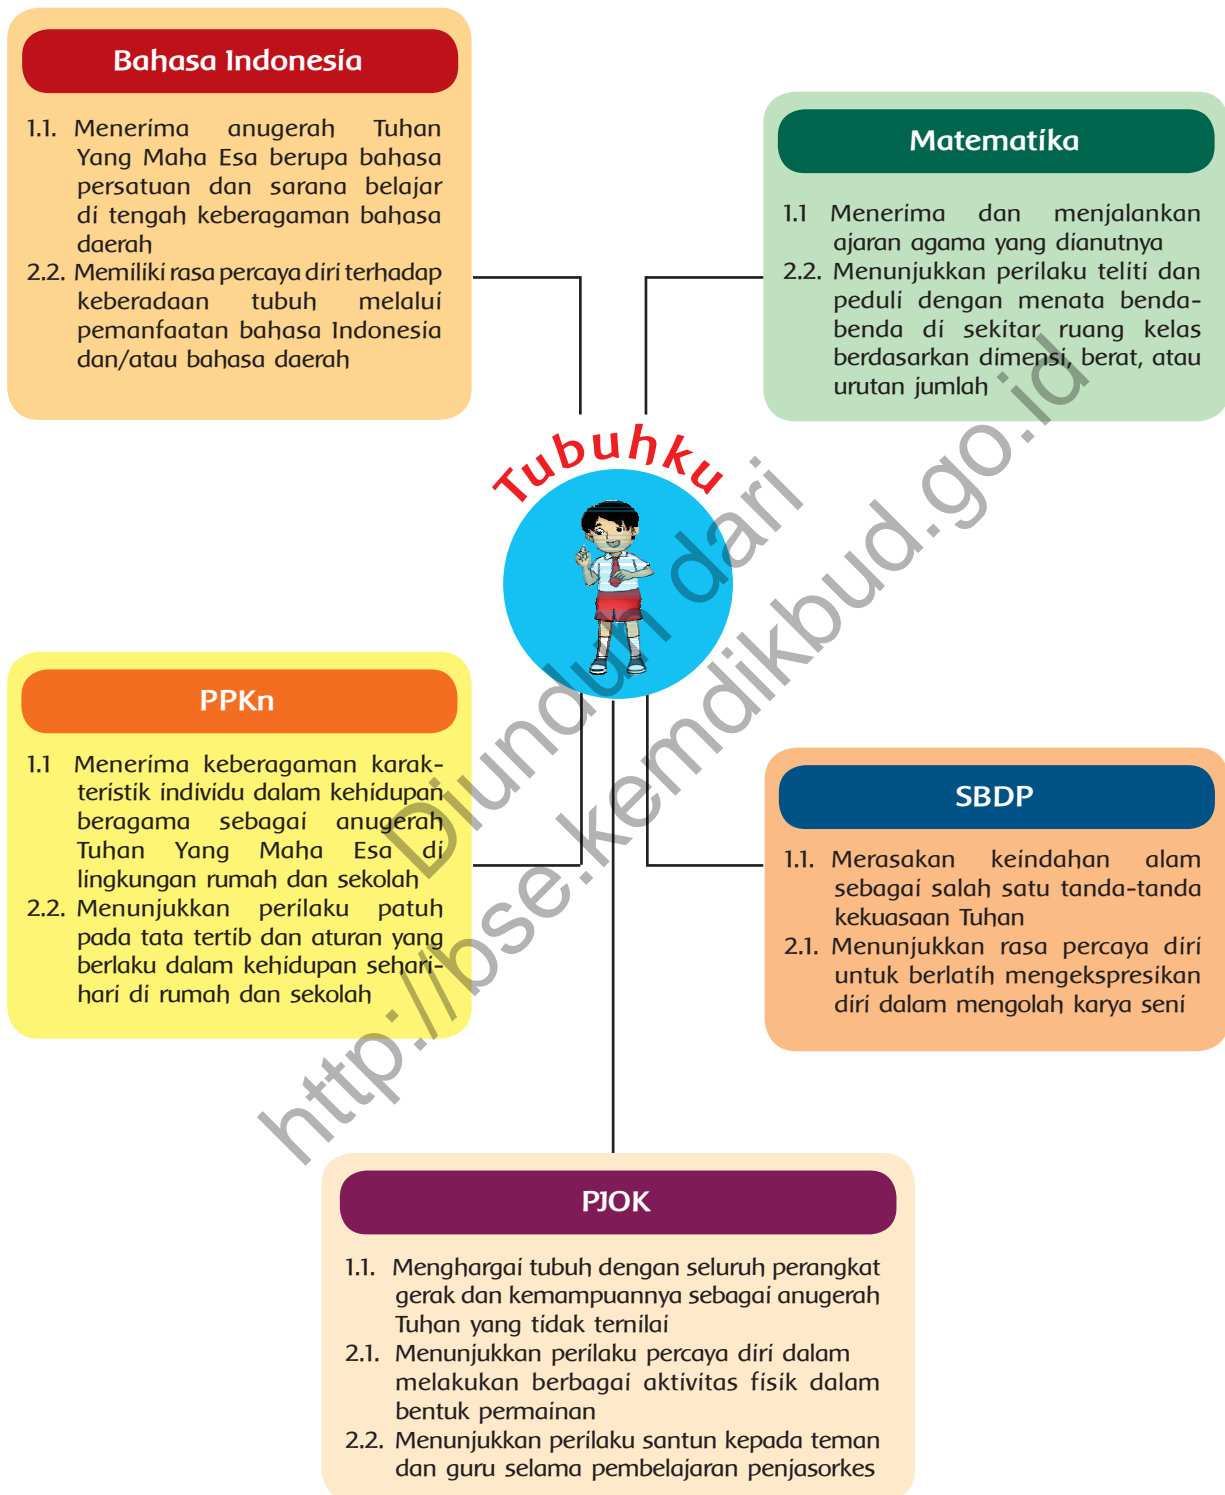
Bahasa Indonesia

1.1. Menerima anugerah Tuhan Yang Maha Esa berupa bahasa persatuan dan sarana belajar di tengah keberagaman bahasa daerah

2.2. Memiliki rasa percaya diri terhadap keberadaan tubuh melalui pemanfaatan bahasa Indonesia dan/atau bahasa daerah

Matematika

1.1 Menerima dan menjalankan ajaran agama yang dianutnya

2.2. Menunjukkan perilaku teliti dan peduli dengan menata benda-benda di sekitar ruang kelas berdasarkan dimensi, berat, atau urutan jumlah

Tubuhku

PPKn

1.1 Menerima keberagaman karakteristik individu dalam kehidupan beragama sebagai anugerah Tuhan Yang Maha Esa di lingkungan rumah dan sekolah

2.2. Menunjukkan perilaku patuh pada tata tertib dan aturan yang berlaku dalam kehidupan sehari-hari di rumah dan sekolah

SBDP

1.1. Merasakan keindahan alam sebagai salah satu tanda-tanda kekuasaan Tuhan

2.1. Menunjukkan rasa percaya diri untuk berlatih mengekspresikan diri dalam mengolah karya seni

PJOK

1.1. Menghargai tubuh dengan seluruh perangkat gerak dan kemampuannya sebagai anugerah Tuhan yang tidak ternilai

2.1. Menunjukkan perilaku percaya diri dalam melakukan berbagai aktivitas fisik dalam bentuk permainan

2.2. Menunjukkan perilaku santun kepada teman dan guru selama pembelajaran penjasorkes

Diunduh dari http://bse.kemdikbud.go.id